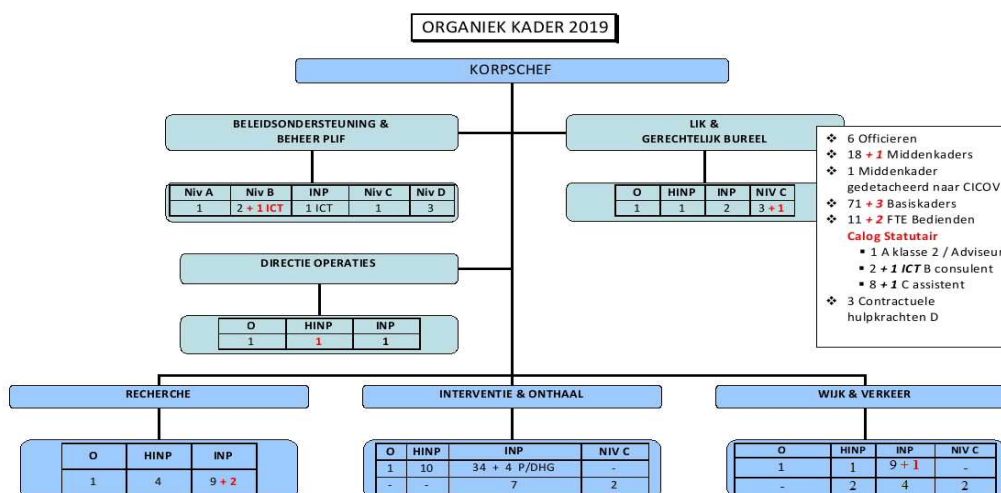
ORGANIEK KADER 2019

KORPSCHEF

BELEIDSONDERSTEUNING & BEHEER PLIF

| Niv A | Niv B | INP | Niv C | Niv D |
|---|---|---|---|---|
| 1 | 2 + 1 ICT | 1 ICT | 1 | 3 |

LIK & GERECHTELIJK BUREEL

| O | HINP | INP | NIV C |
|---|---|---|---|
| 1 | 1 | 2 | 3 + 1 |

❖ 6 Officieren
❖ 18 + 1 Middenkaders
❖ 1 Middenkader gedetacheerd naar CICOV
❖ 71 + 3 Basiskaders
❖ 11 + 2 FTE Bedienden
Calog Statutair
▪ 1 A klasse 2 / Adviseur
▪ 2 + 1 ICT B consulent
▪ 8 + 1 C assistent
❖ 3 Contractuele hulpkrachten D

DIRECTIE OPERATIES

| O | HINP | INP |
|---|---|---|
| 1 | 1 | 1 |

RECHERCHE

| O | HINP | INP |
|---|---|---|
| 1 | 4 | 9 + 2 |

INTERVENTIE & ONTHAAL

| O | HINP | INP | NIV C |
|---|---|---|---|
| 1 | 10 | 34 + 4 P/DHG | - |
| - | - | 7 | 2 |

WIJK & VERKEER

| O | HINP | INP | NIV C |
|---|---|---|---|
| 1 | 1 | 9 + 1 | - |
| - | 2 | 4 | 2 |